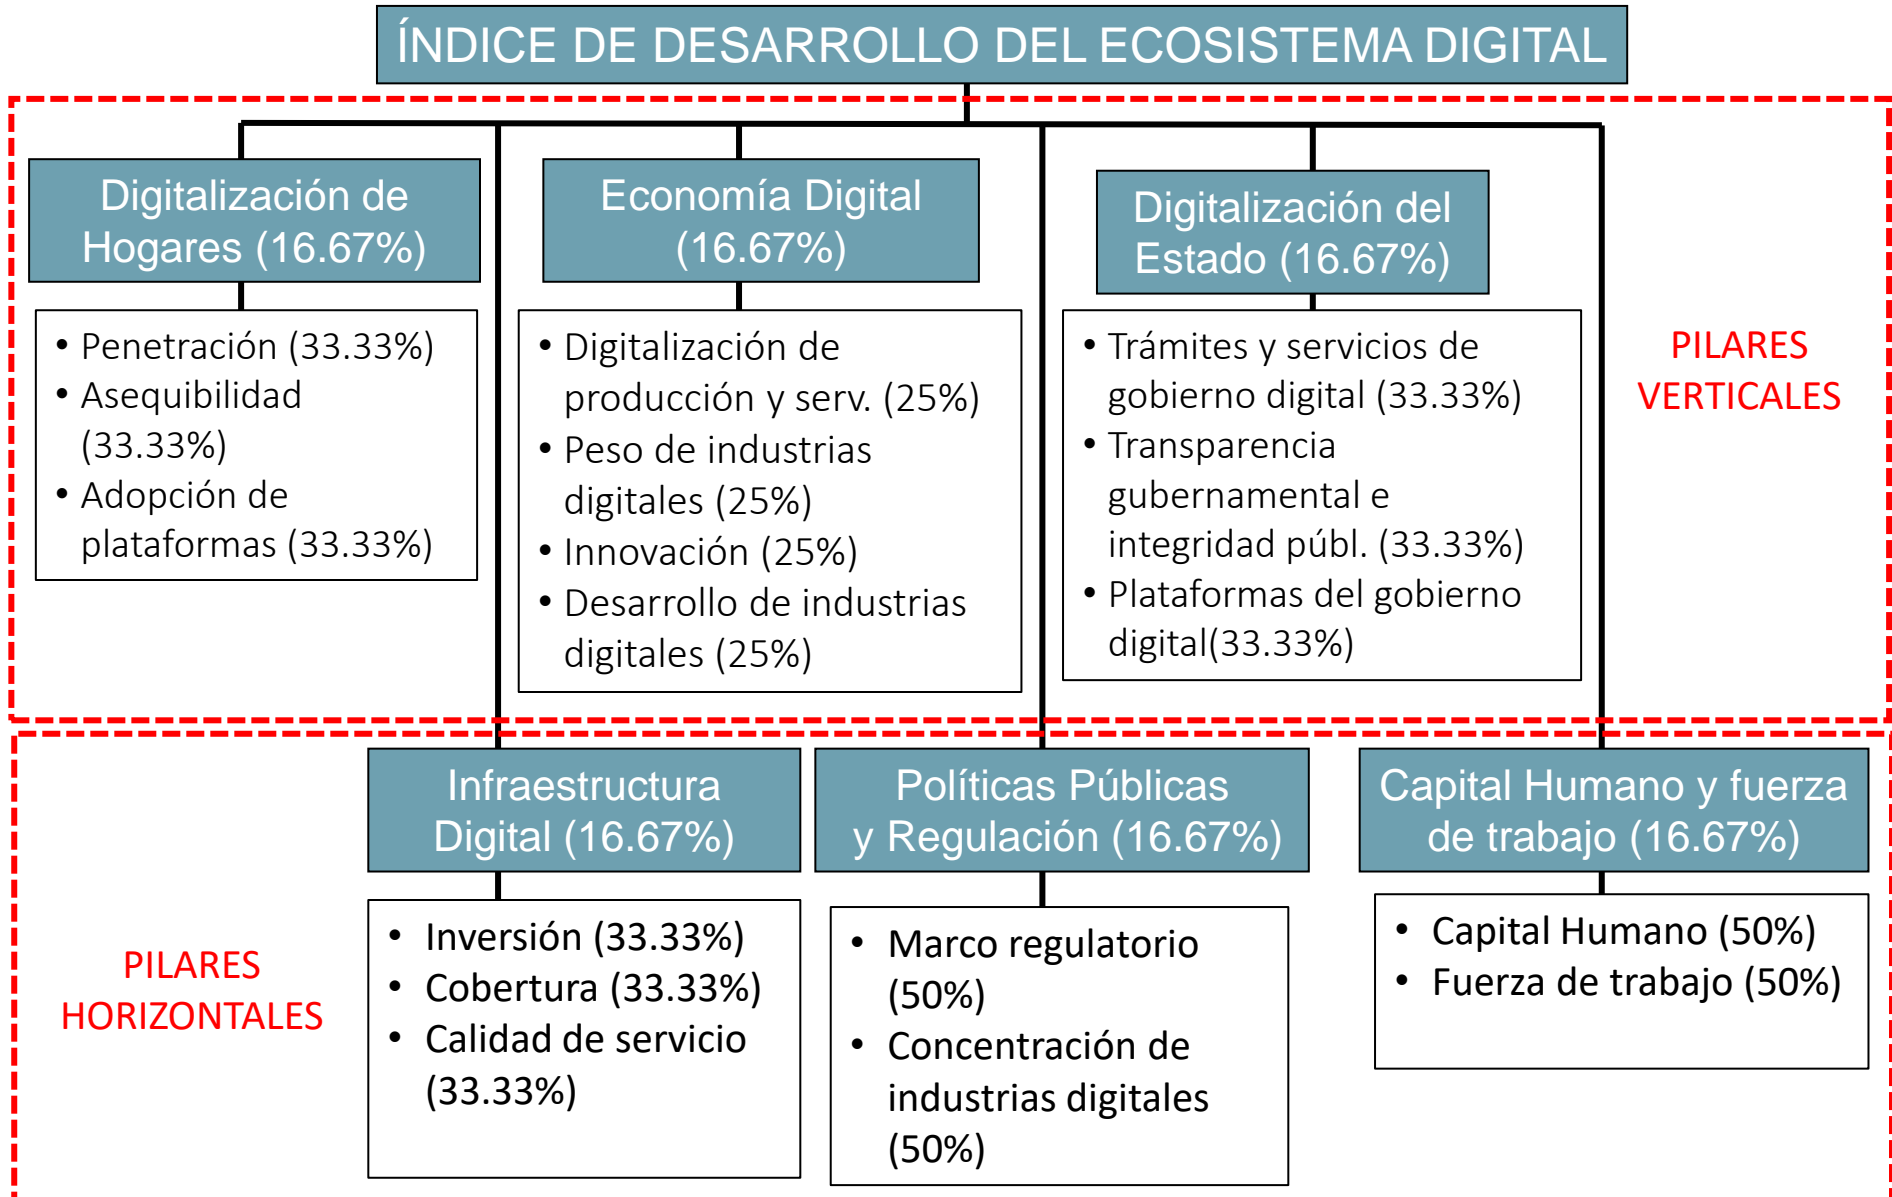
ÍNDICE DE DESARROLLO DEL ECOSISTEMA DIGITAL

Digitalización de Hogares (16.67%)

• Penetración (33.33%)
• Asequibilidad (33.33%)
• Adopción de plataformas (33.33%)

Economía Digital (16.67%)

• Digitalización de producción y serv. (25%)
• Peso de industrias digitales (25%)
• Innovación (25%)
• Desarrollo de industrias digitales (25%)

Digitalización del Estado (16.67%)

• Trámites y servicios de gobierno digital (33.33%)
• Transparencia gubernamental e integridad públ. (33.33%)
• Plataformas del gobierno digital(33.33%)

PILARES VERTICALES

Infraestructura Digital (16.67%)

• Inversión (33.33%)
• Cobertura (33.33%)
• Calidad de servicio (33.33%)

Políticas Públicas y Regulación (16.67%)

• Marco regulatorio (50%)
• Concentración de industrias digitales (50%)

Capital Humano y fuerza de trabajo (16.67%)

• Capital Humano (50%)
• Fuerza de trabajo (50%)

PILARES HORIZONTALES